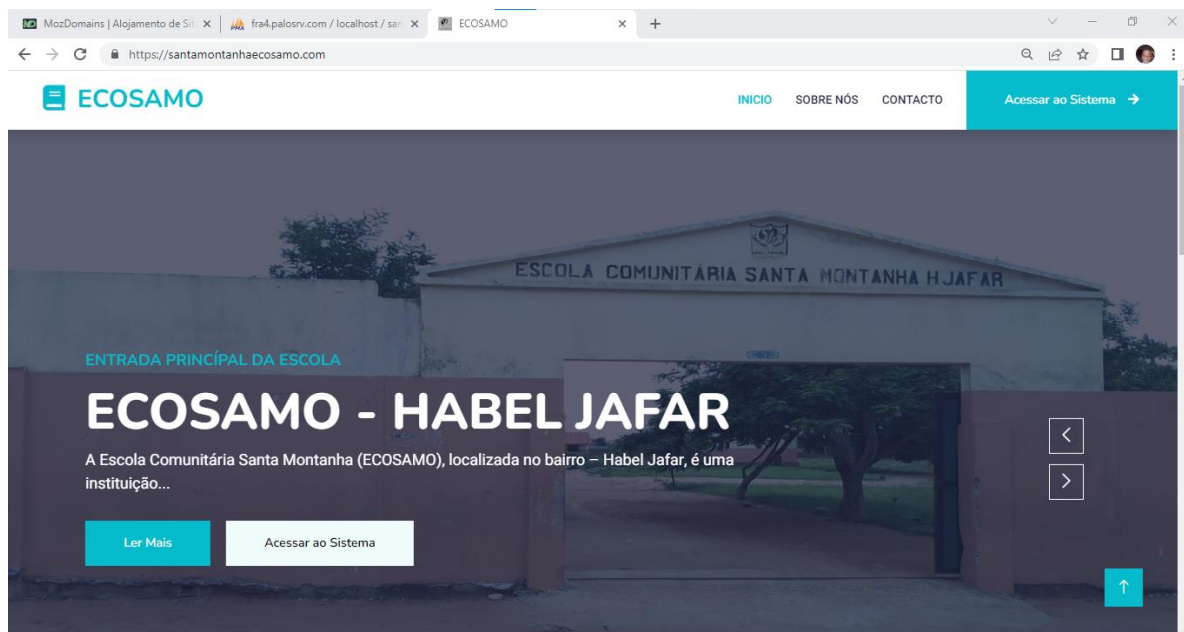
MozDomains | Alojamento de Sit ×
fra4.palosrv.com / localhost / san ×
ECOSAMO ×
+

https://santamontanhaecosamo.com

ECOSAMO

INICIO SOBRE NÓS CONTACTO

Acessar ao Sistema →

ESCOLA COMUNITÁRIA SANTA MONTANHA HJAFAR

ENTRADA PRINCÍPAL DA ESCOLA

ECOSAMO - HABEL JAFAR

A Escola Comunitária Santa Montanha (ECOSAMO), localizada no bairro – Habel Jafar, é uma instituição...

Ler Mais

Acessar ao Sistema